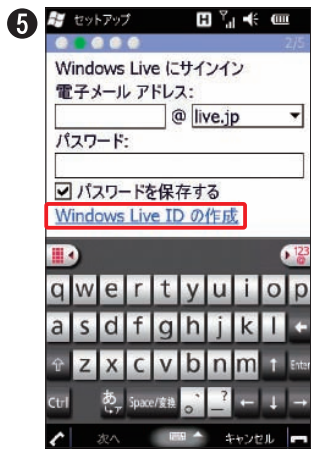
❺ セットアップ

2/5

Windows Live にサインイン
電子メール アドレス:
@ live.jp
パスワード:
☑ パスワードを保存する
Windows Live ID の作成

123

q w e r t y u i o p
a s d f g h j k l
z x c v b n m
Enter
Ctrl
あ
Space/変換
?
次へ
キャンセル